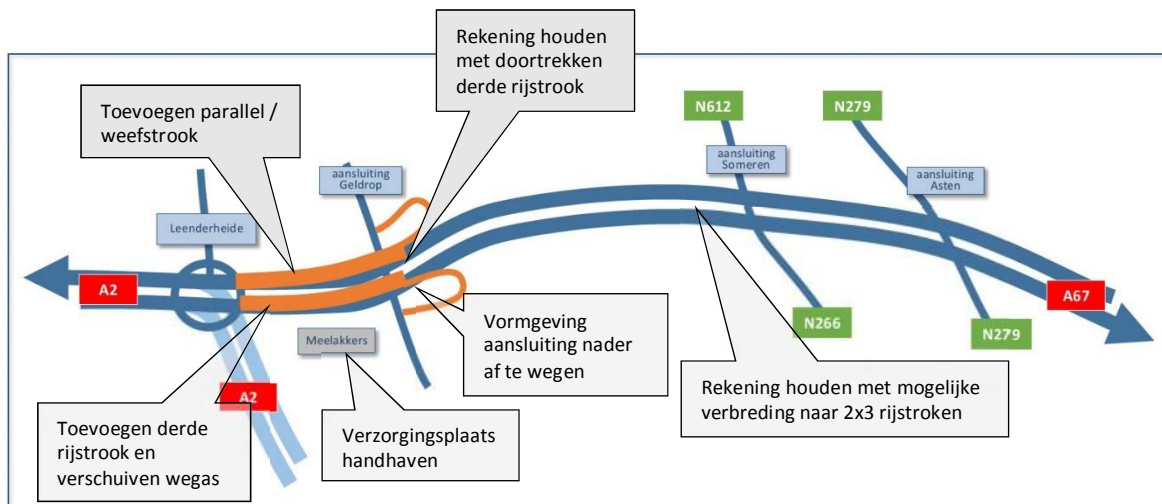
Rekening houden met doortrekken derde rijstrook

Toevoegen parallel / weefstrook

N612

N279

aansluiting Geldrop

aansluiting Someren

aansluiting Asten

Leenderheide

A2

A67

N266

N279

Meelakkers

Vormgeving aansluiting nader af te wegen

A2

Rekening houden met mogelijke verbreding naar 2x3 rijstroken

Toevoegen derde rijstrook en verschuiven wegas

Verzorgingsplaats handhaven